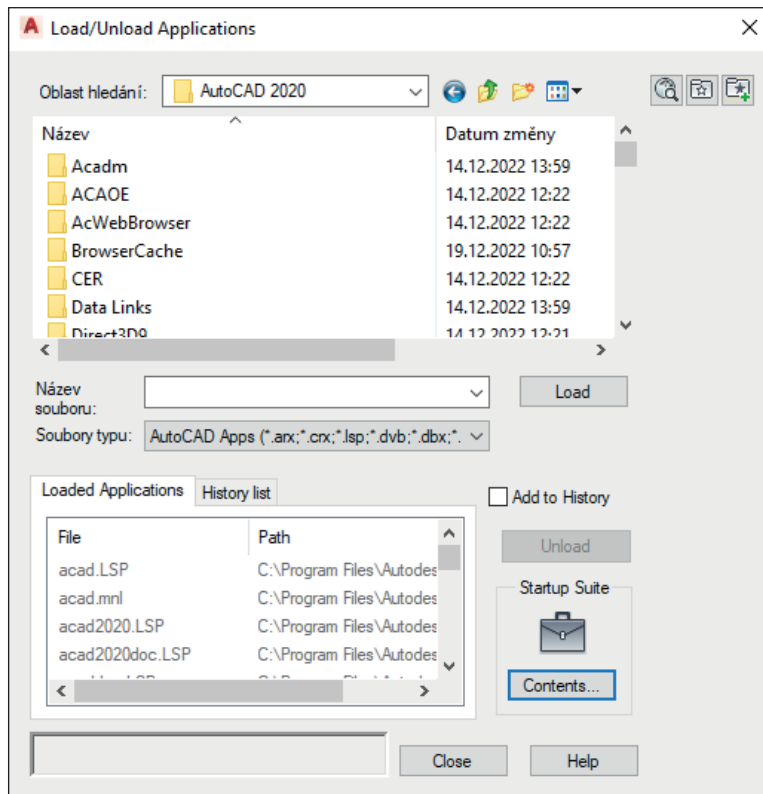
Load/Unload Applications

Oblast hledání: AutoCAD 2020

| Název | Datum změny |
|---|---|
| Acadm | 14.12.2022 13:59 |
| ACAOE | 14.12.2022 12:22 |
| AcWebBrowser | 14.12.2022 12:22 |
| BrowserCache | 19.12.2022 10:57 |
| CER | 14.12.2022 12:22 |
| Data Links | 14.12.2022 13:59 |
| Direct3D9 | 14.12.2022 12:21 |

Název souboru:

Load

Soubory typu: AutoCAD Apps (*.arx;*.crx;*.lsp;*.dvb;*.dbx;*.

Loaded Applications | History list

Add to History

| File | Path |
|---|---|
| acad.LSP | C:\Program Files\Autodes |
| acad.mnl | C:\Program Files\Autodes |
| acad2020.LSP | C:\Program Files\Autodes |
| acad2020doc.LSP | C:\Program Files\Autodes |

Unload

Startup Suite

Contents...

Close

Help